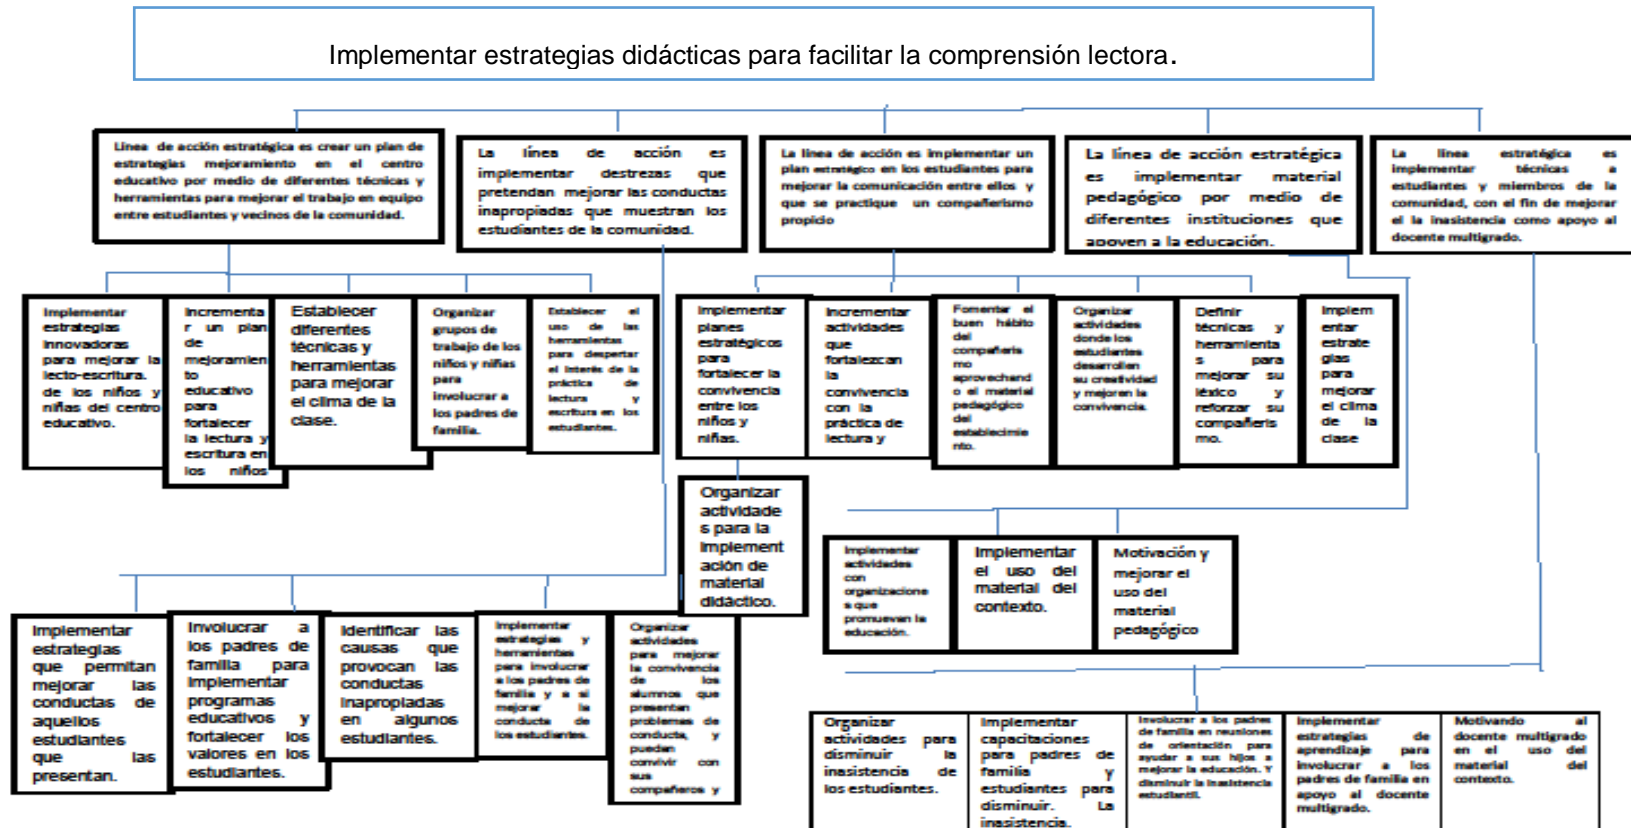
Implementar estrategias didácticas para facilitar la comprensión lectora.

Línea de acción estratégica es crear un plan de estrategias mejoramiento en el centro educativo por medio de diferentes técnicas y herramientas para mejorar el trabajo en equipo entre estudiantes y vecinos de la comunidad.

La línea de acción es implementar destrezas que pretendan mejorar las conductas inapropiadas que muestran los estudiantes de la comunidad.

La línea de acción es implementar un plan estratégico en los estudiantes para mejorar la comunicación entre ellos y que se practique un compañerismo propicio

La línea de acción estratégica es implementar material pedagógico por medio de diferentes instituciones que apoyen a la educación.

La línea estratégica es implementar técnicas a estudiantes y miembros de la comunidad, con el fin de mejorar el la inasistencia como apoyo al docente multigrado.

Implementar estrategias innovadoras para mejorar la lecto-escritura. de los niños y niñas del centro educativo.

Incrementar un plan de mejoramiento educativo para fortalecer la lectura y escritura en los niños

Establecer diferentes técnicas y herramientas para mejorar el clima de la clase.

Organizar grupos de trabajo de los niños y niñas para involucrar a los padres de familia.

Establecer el uso de las herramientas para despertar el interés de la práctica de lectura y escritura en los estudiantes.

Implementar planes estratégicos para fortalecer la convivencia entre los niños y niñas.

Incrementar actividades que fortalezcan la convivencia con la práctica de lectura y

Fomentar el buen hábito del compañerismo aprovechando el material pedagógico del establecimiento.

Organizar actividades donde los estudiantes desarrollen su creatividad y mejoren la convivencia.

Definir técnicas y herramientas para mejorar su léxico y reforzar su compañerismo.

Implementar estrategias para mejorar el clima de la clase

Organizar actividades para la implementación de material didáctico.

Implementar actividades con organizaciones que promueven la educación.

Implementar el uso del material del contexto.

Motivación y mejorar el uso del material pedagógico

Implementar estrategias que permitan mejorar las conductas de aquellos estudiantes que las presentan.

Involucrar a los padres de familia para implementar programas educativos y fortalecer los valores en los estudiantes.

Identificar las causas que provocan las conductas inapropiadas en algunos estudiantes.

Implementar estrategias y herramientas para involucrar a los padres de familia y a sí mejorar la conducta de los estudiantes.

Organizar actividades para mejorar la convivencia de los alumnos que presentan problemas de conducta, y puedan convivir con sus compañeros y

Organizar actividades para disminuir la inasistencia de los estudiantes.

Implementar capacitaciones para padres de familia y estudiantes para disminuir. La inasistencia.

Involucrar a los padres de familia en reuniones de orientación para ayudar a sus hijos a mejorar la educación. Y disminuir la inasistencia estudiantil.

Implementar estrategias de aprendizaje para involucrar a los padres de familia en apoyo al docente multigrado.

Motivando al docente multigrado en el uso del material del contexto.